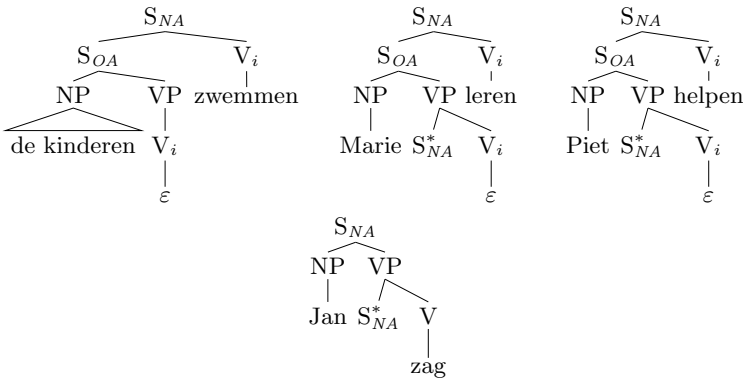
$S_{NA}$
$S_{OA}$ $V_i$
NP VP zwemmen
de kinderen $V_i$
$\varepsilon$

$S_{NA}$
$S_{OA}$ $V_i$
NP VP leren
Marie $S^*_{NA}$ $V_i$
$\varepsilon$

$S_{NA}$
$S_{OA}$ $V_i$
NP VP helpen
Piet $S^*_{NA}$ $V_i$
$\varepsilon$

$S_{NA}$
NP VP
Jan $S^*_{NA}$ V
zag